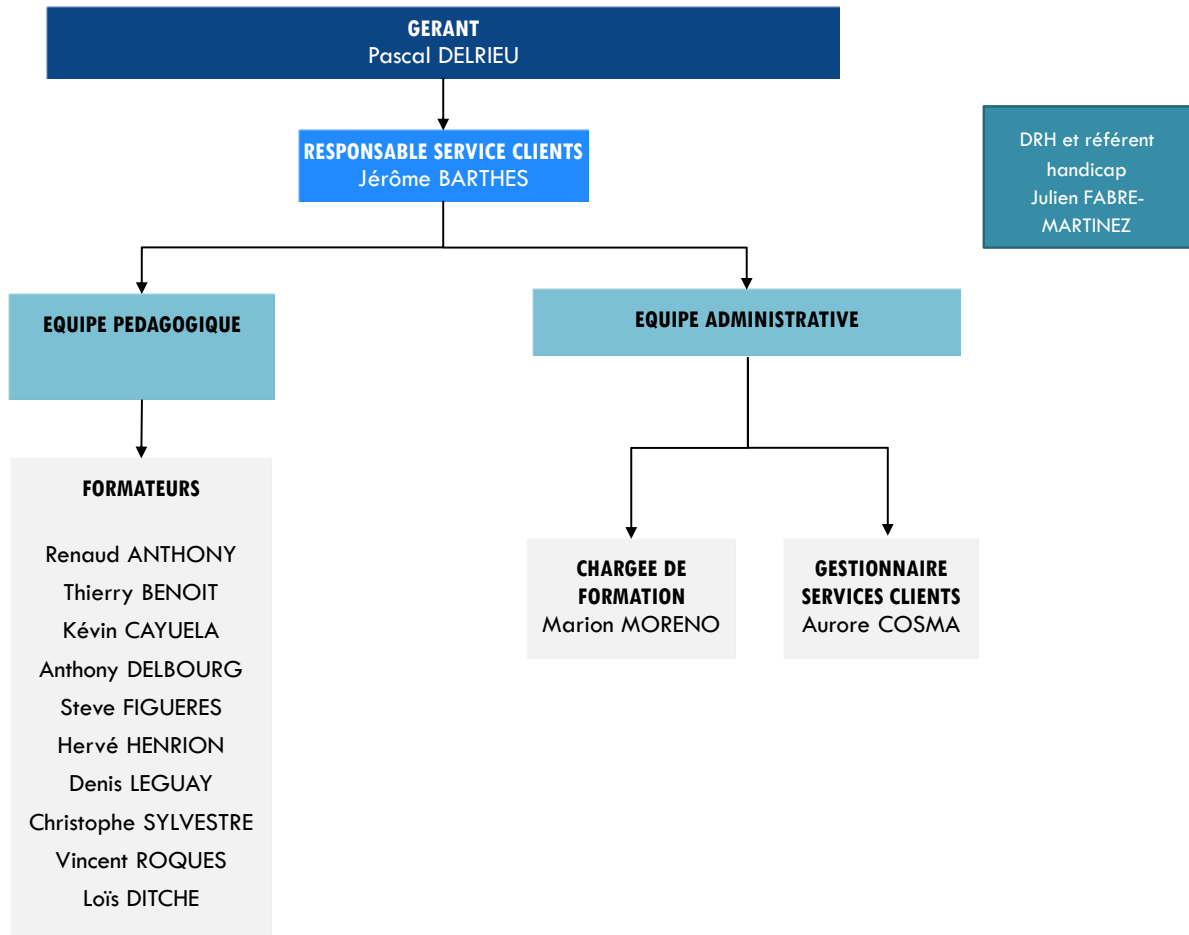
GERANT
Pascal DELRIEU

DRH et référent handicap
Julien FABRE-MARTINEZ

RESPONSABLE SERVICE CLIENTS
Jérôme BARTHES

EQUIPE PEDAGOGIQUE

EQUIPE ADMINISTRATIVE

FORMATEURS

Renaud ANTHONY
Thierry BENOIT
Kévin CAYUELA
Anthony DELBOURG
Steve FIGUERES
Hervé HENRION
Denis LEGUAY
Christophe SYLVESTRE
Vincent ROQUES
Loïs DITCHE

CHARGEE DE FORMATION
Marion MORENO

GESTIONNAIRE SERVICES CLIENTS
Aurore COSMA